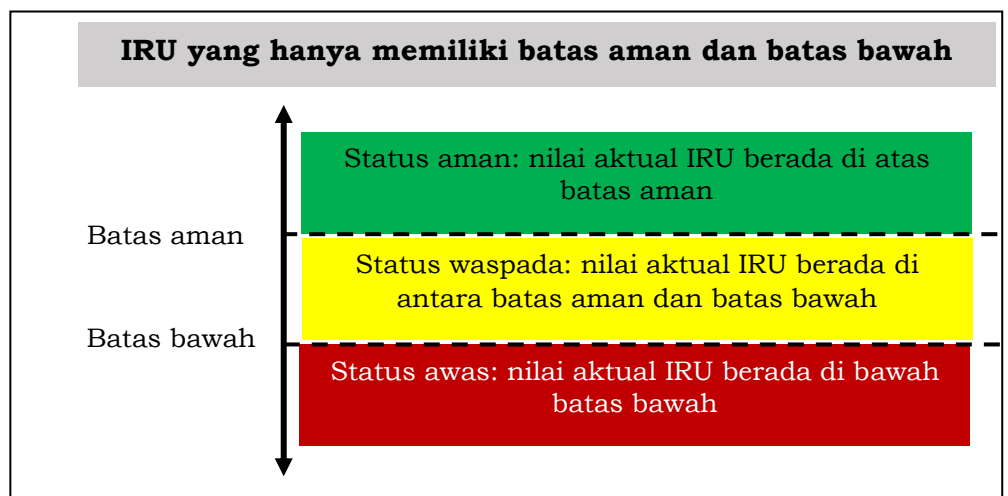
IRU yang hanya memiliki batas aman dan batas bawah

Status aman: nilai aktual IRU berada di atas batas aman

Batas aman

Status waspada: nilai aktual IRU berada di antara batas aman dan batas bawah

Batas bawah

Status awas: nilai aktual IRU berada di bawah batas bawah